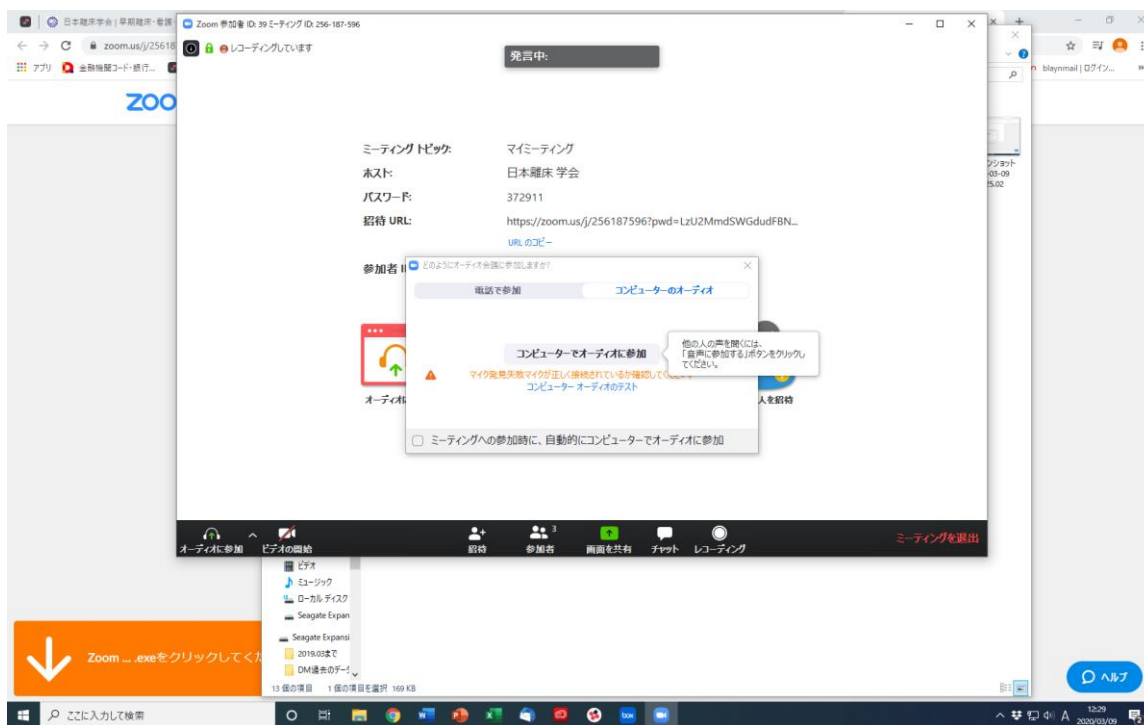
日本離床学会 | 早期離床・看護
zoom.us/j/25618
アプリ 金融機関コード・銀行...
ZOO

Zoom 参加者 ID: 39 ミーティング ID: 256-187-596
レコーディングしています
発言中:

ミーティング トピック: マイミーティング
ホスト: 日本離床 学会
パスワード: 372911
招待 URL: https://zoom.us/j/256187596?pwd=LzU2MmdSWGdudFBN...
URL のコピー

参加者 I

どのようにオーディオ会議に参加しますか?
電話で参加
コンピューターのオーディオ
コンピューターでオーディオに参加
他の人の声を聞くには、「音声に参加する」ボタンをクリックしてください。
マイク発見失敗マイクが正しく接続されているか確認してください
コンピューター オーディオのテスト
ミーティングへの参加時に、自動的にコンピューターでオーディオに参加

オーディオ
人を招待

オーディオに参加
ビデオの開始
招待
参加者 3
画面を共有
チャット
レコーディング
ミーティングを退出

blaynmail | ログイン...
ンショット
-03-09
25.02

ビデオ
ミュージック
ローカル ディスク
Seagate Expan
Seagate Expansi
2019.03まで
DM過去のデータ
13 個の項目 1 個の項目を選択 169 KB

Zoom ... .exeをクリックしてくだ

ヘルプ

ここに入力して検索
A 12:29 2020/03/09